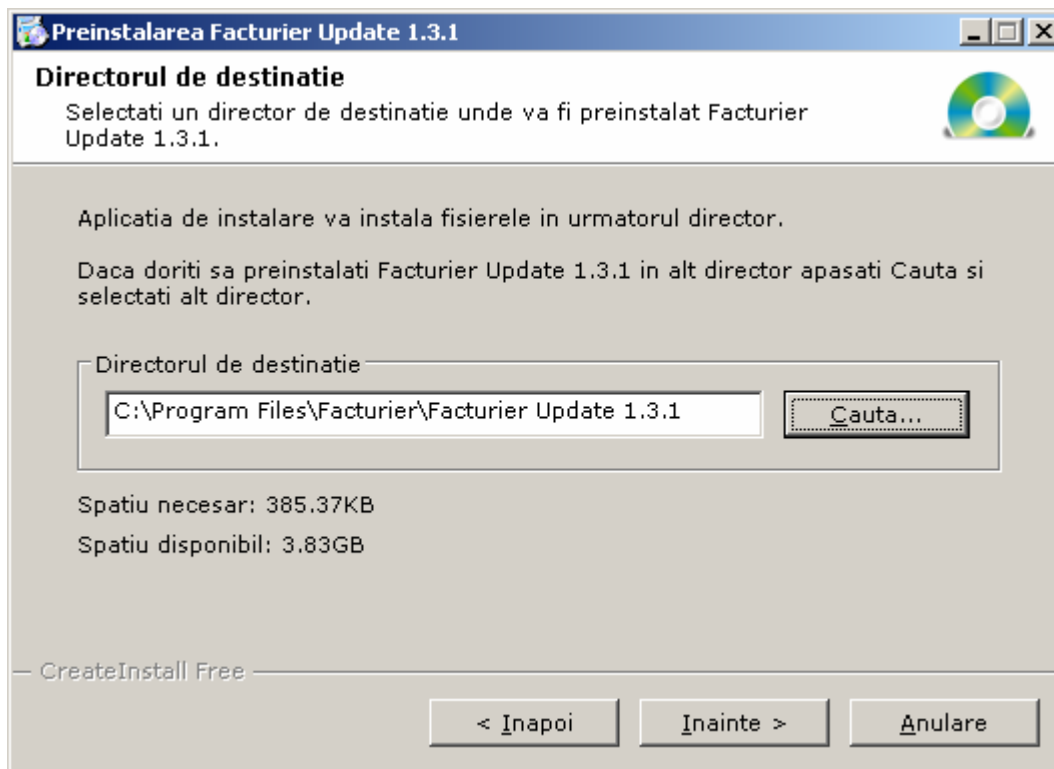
Preinstalarea Facturier Update 1.3.1

Directorul de destinatie

Selectati un director de destinatie unde va fi preinstalat Facturier Update 1.3.1.

Aplicatia de instalare va instala fisierele in urmatorul director.

Daca doriti sa preinstalati Facturier Update 1.3.1 in alt director apasati Cauta si selectati alt director.

Directorul de destinatie

C:\Program Files\Facturier\Facturier Update 1.3.1

Cauta...

Spatiu necesar: 385.37KB

Spatiu disponibil: 3.83GB

CreateInstall Free

< Inapoi

Inainte >

Anulare